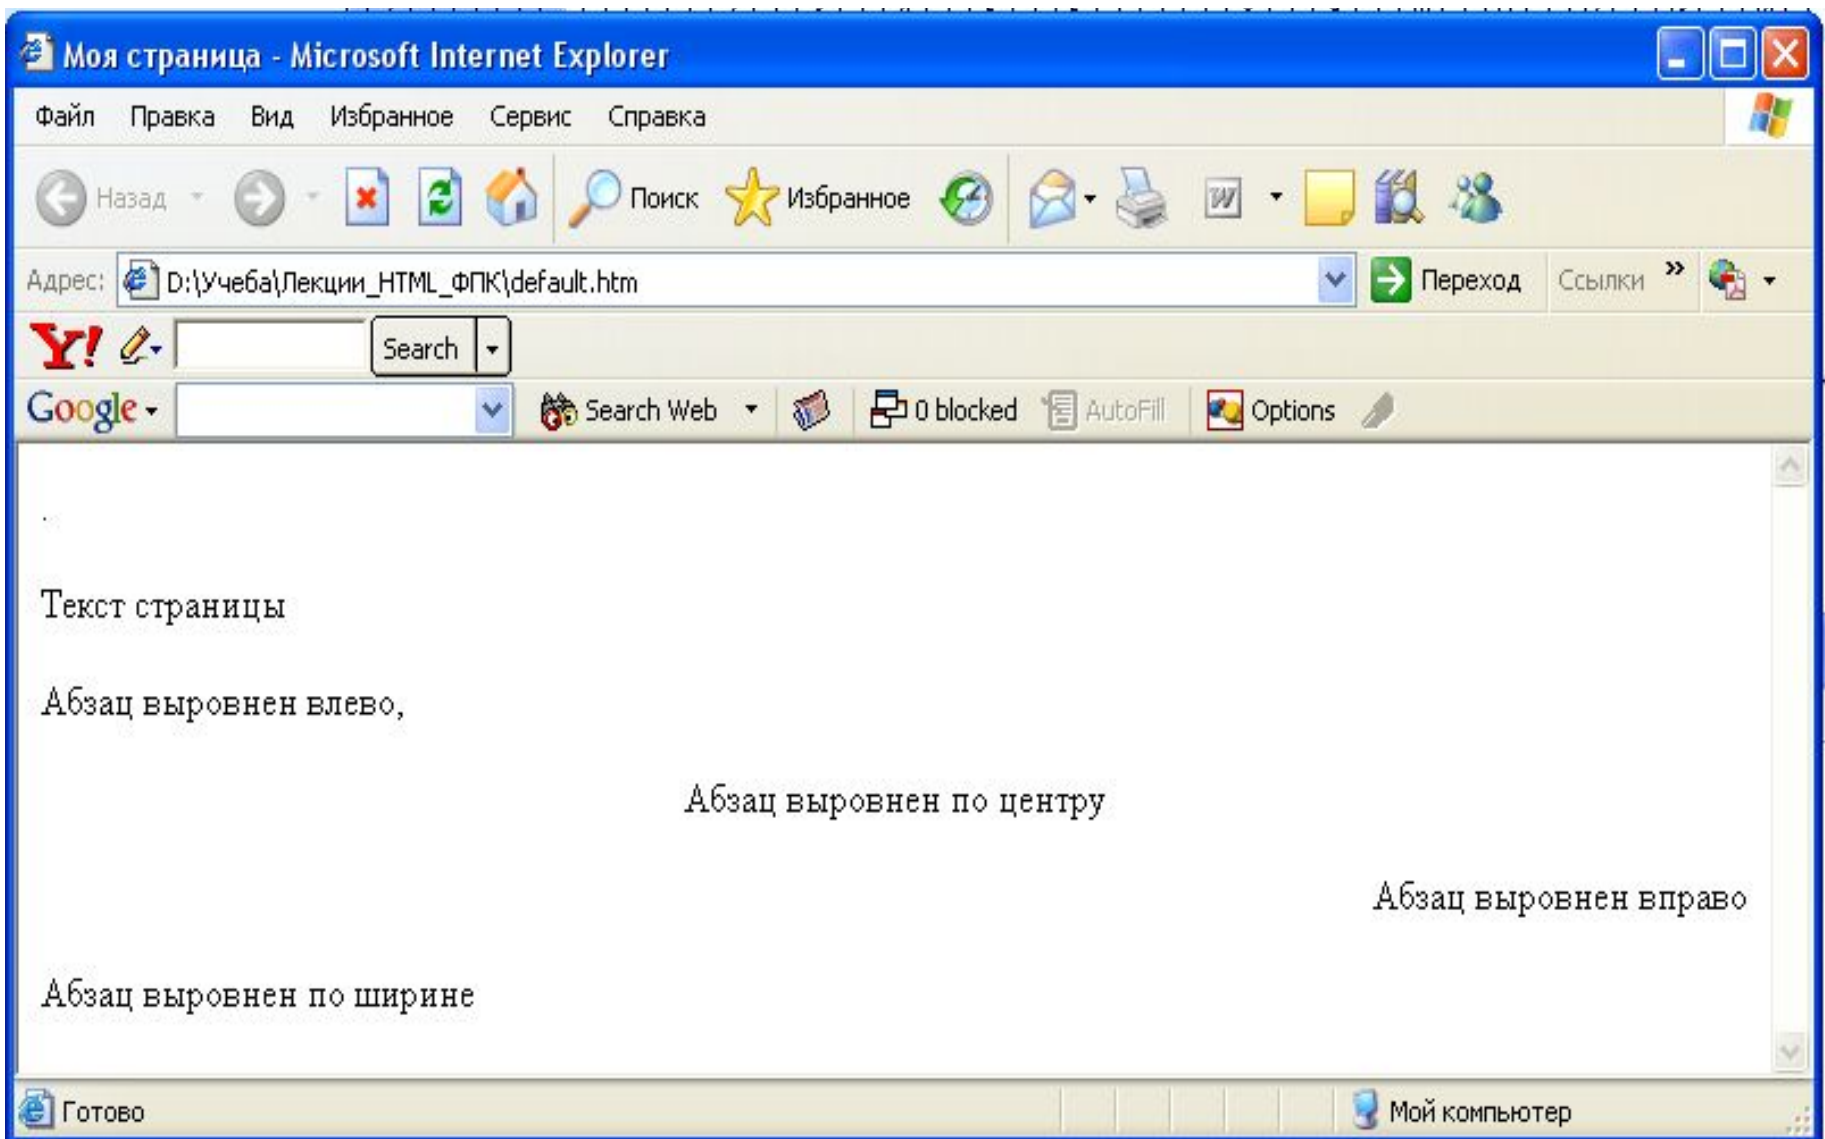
Моя страница - Microsoft Internet Explorer

Файл Правка Вид Избранное Сервис Справка

Назад Поиск Избранное

Адрес: D:\Учеба\Лекции_HTML_ФПК\default.htm Переход Ссылки »

Y! Search

Google Search Web 0 blocked AutoFill Options

Текст страницы

Абзац выровнен влево,

Абзац выровнен по центру

Абзац выровнен вправо

Абзац выровнен по ширине

Готово Мой компьютер